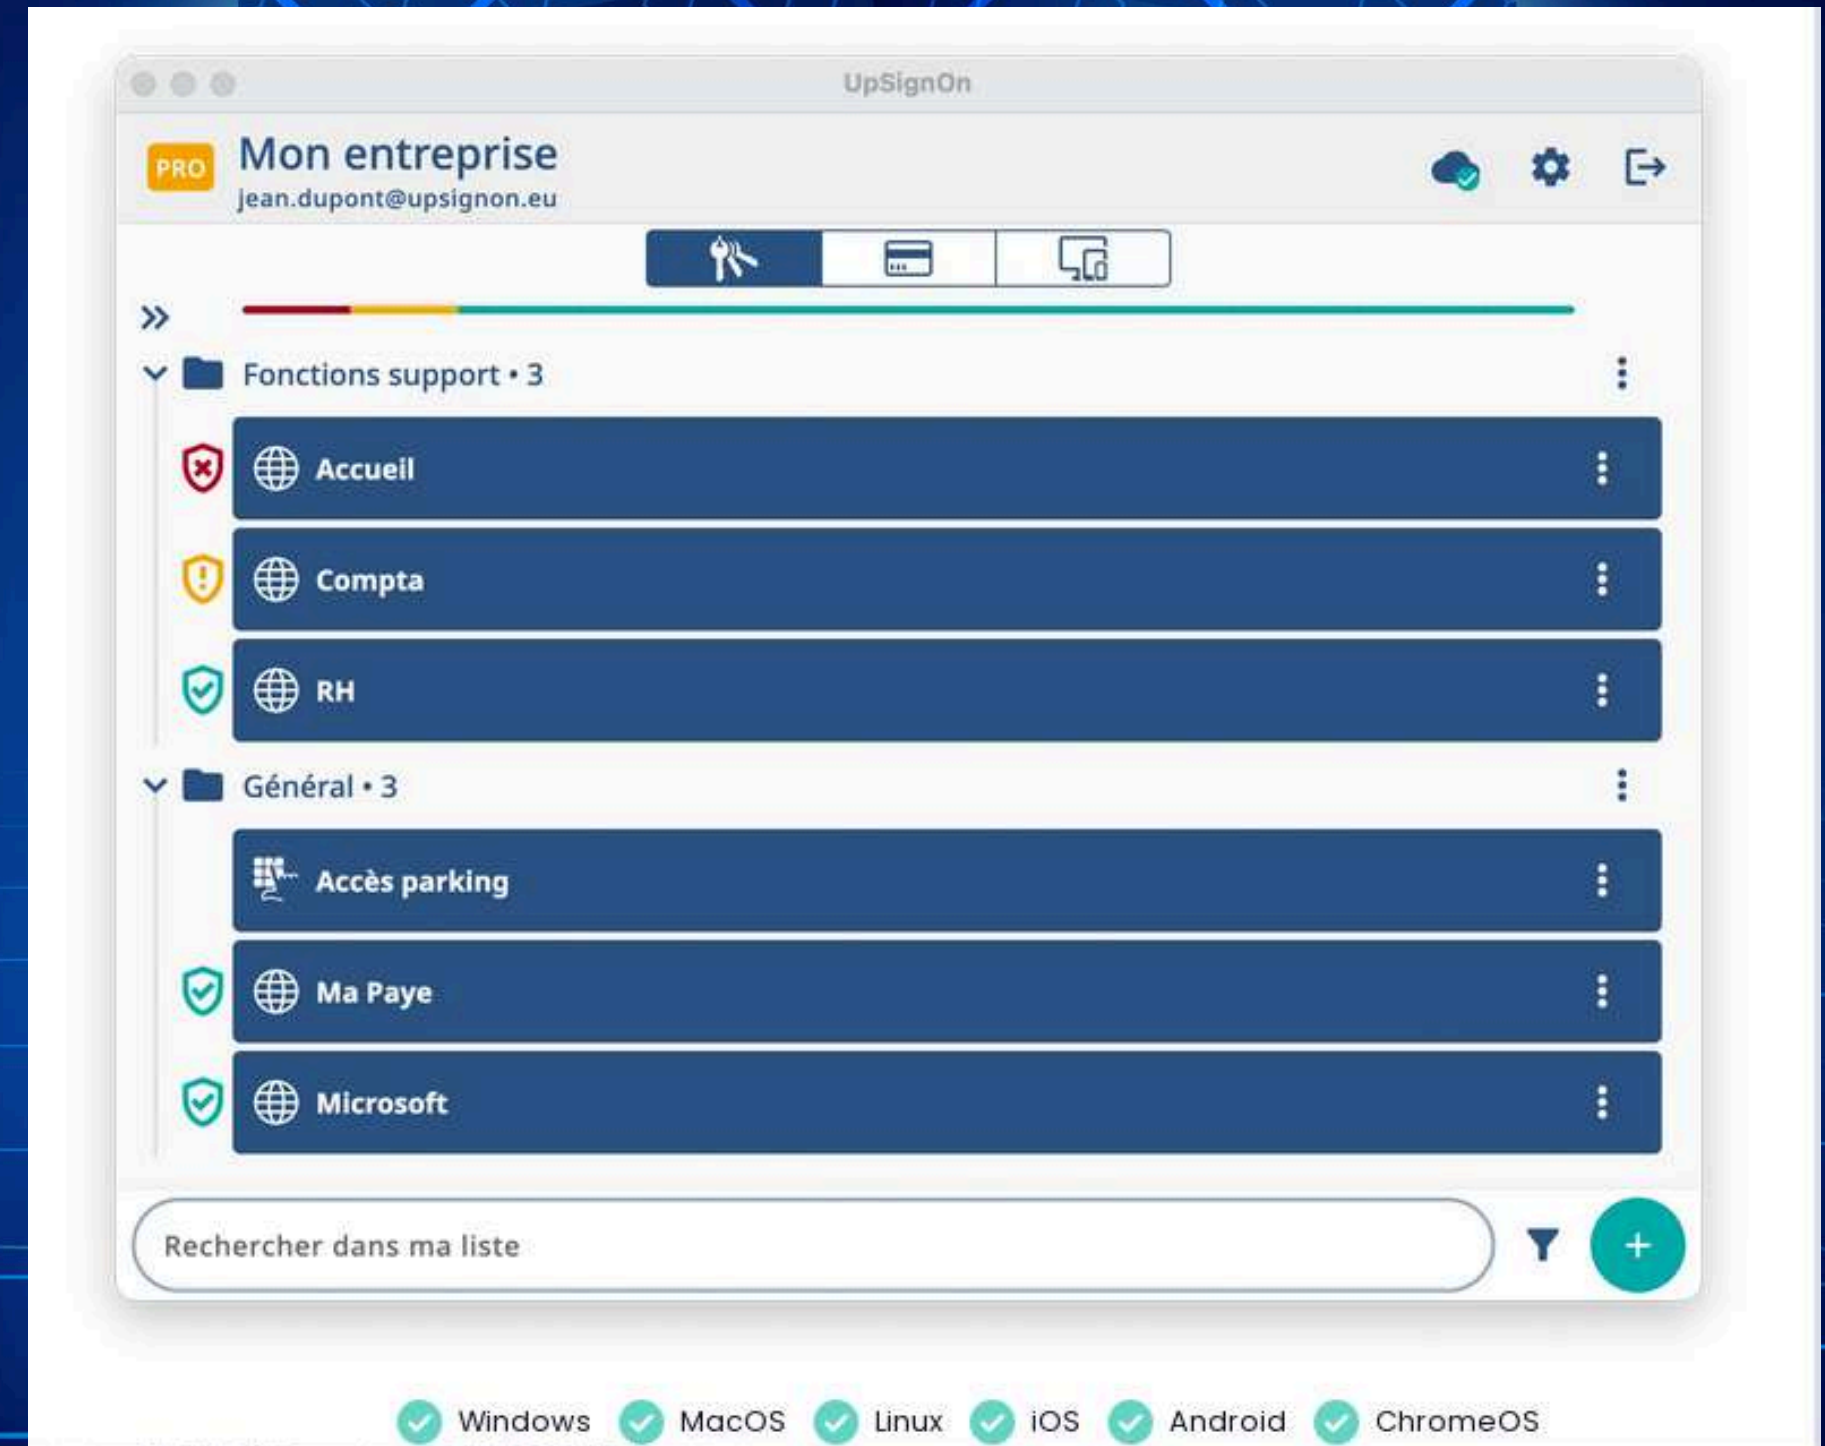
UpSignOn

PRO Mon entreprise
jean.dupont@upsignon.eu

Fonctions support • 3

Accueil

Compta

RH

Général • 3

Accès parking

Ma Paye

Microsoft

Rechercher dans ma liste

+

Windows MacOS Linux iOS Android ChromeOS